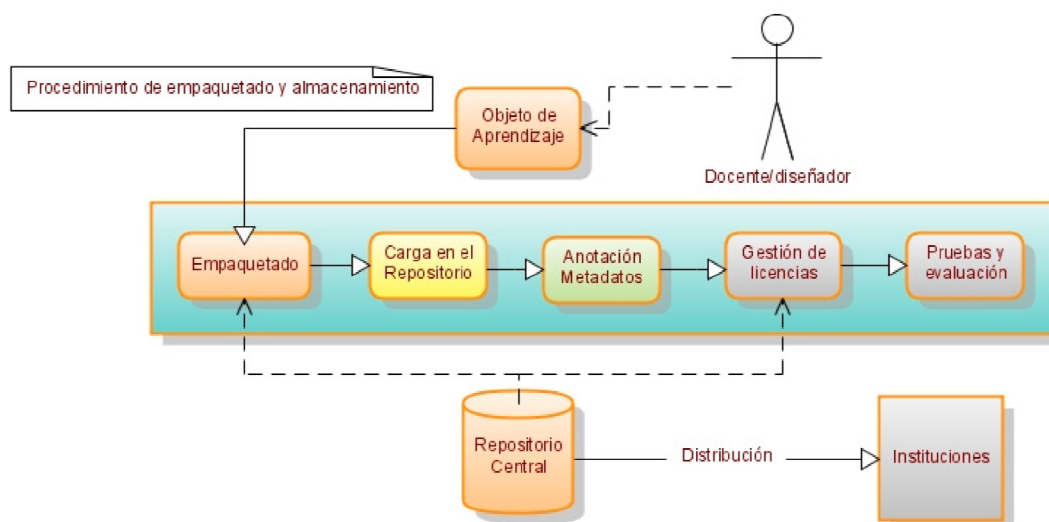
Procedimiento de empaquetado y almacenamiento

Objeto de Aprendizaje

Docente/diseñador

Empaquetado

Carga en el Repositorio

Anotación Metadatos

Gestión de licencias

Pruebas y evaluación

Repositorio Central

Distribución

Instituciones